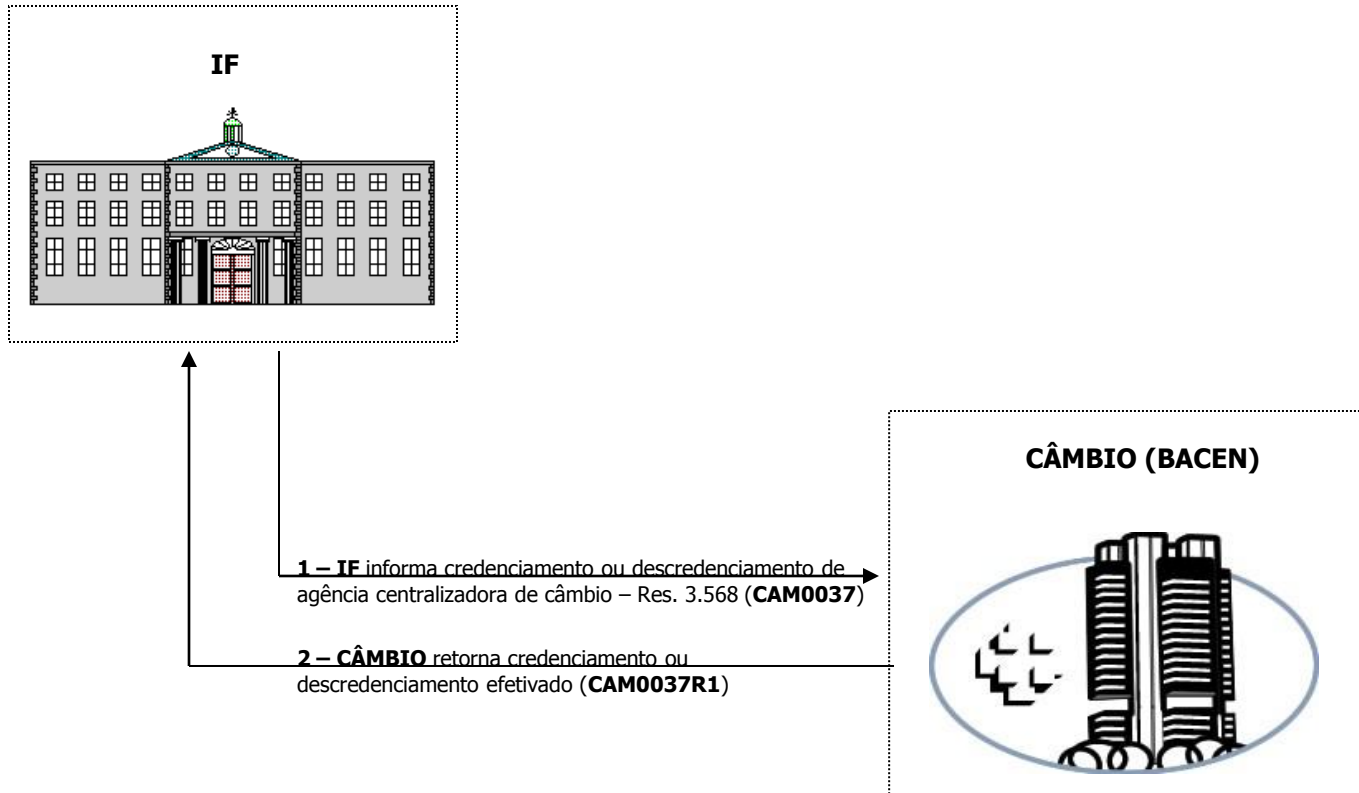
IF

CÂMBIO (BACEN)

**1 – IF** informa credenciamento ou descredenciamento de agência centralizadora de câmbio – Res. 3.568 (**CAM0037**)

**2 – CÂMBIO** retorna credenciamento ou descredenciamento efetivado (**CAM0037R1**)